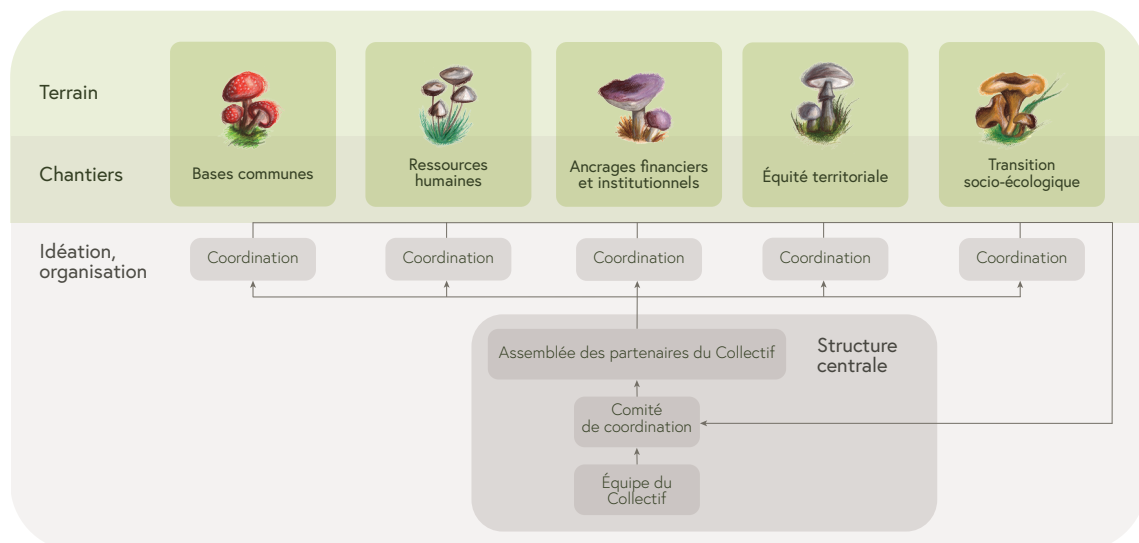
Terrain

Chantiers

Bases communes

Ressources humaines

Ancrages financiers et institutionnels

Équité territoriale

Transition socio-écologique

Idéation, organisation

Coordination

Coordination

Coordination

Coordination

Coordination

Assemblée des partenaires du Collectif

Structure centrale

Comité de coordination

Équipe du Collectif